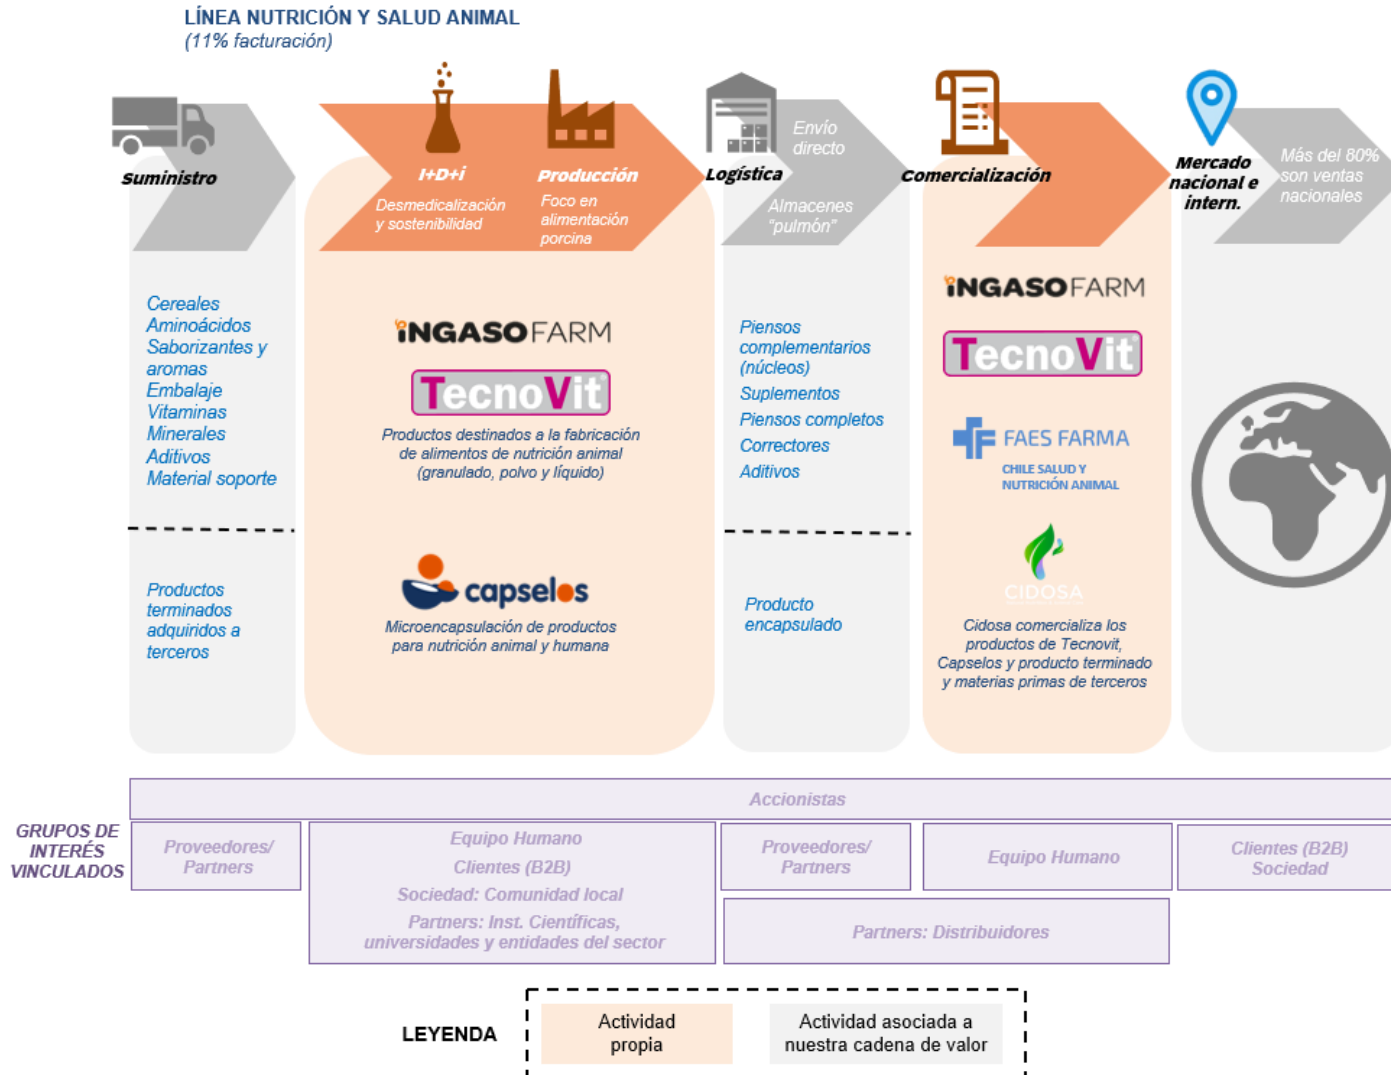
LÍNEA NUTRICIÓN Y SALUD ANIMAL
(11% facturación)

Suministro

I+D+i
Desmedicalización y sostenibilidad

Producción
Foco en alimentación porcina

Logística

Envío directo

Almacenes "pulmón"

Comercialización

Mercado nacional e intern.

Más del 80% son ventas nacionales

Cereales
Aminoácidos
Saborizantes y aromas
Embalaje
Vitaminas
Minerales
Aditivos
Material soporte

Productos terminados adquiridos a terceros

INGASOFARM
TecnoVit
Productos destinados a la fabricación de alimentos de nutrición animal (granulado, polvo y líquido)

capselos
Microencapsulación de productos para nutrición animal y humana

Piensos complementarios (núcleos)
Suplementos
Piensos completos
Correctores
Aditivos

Producto encapsulado

INGASOFARM
TecnoVit
FAES FARMA
CHILE SALUD Y NUTRICIÓN ANIMAL
CIDOSA
Cidosa comercializa los productos de Tecnovit, Capselos y producto terminado y materias primas de terceros

GRUPOS DE INTERÉS VINCULADOS

Accionistas

Proveedores/ Partners

Equipo Humano
Clientes (B2B)
Sociedad: Comunidad local
Partners: Inst. Científicas, universidades y entidades del sector

Proveedores/ Partners

Equipo Humano

Clientes (B2B) Sociedad

Partners: Distribuidores

LEYENDA
Actividad propia
Actividad asociada a nuestra cadena de valor